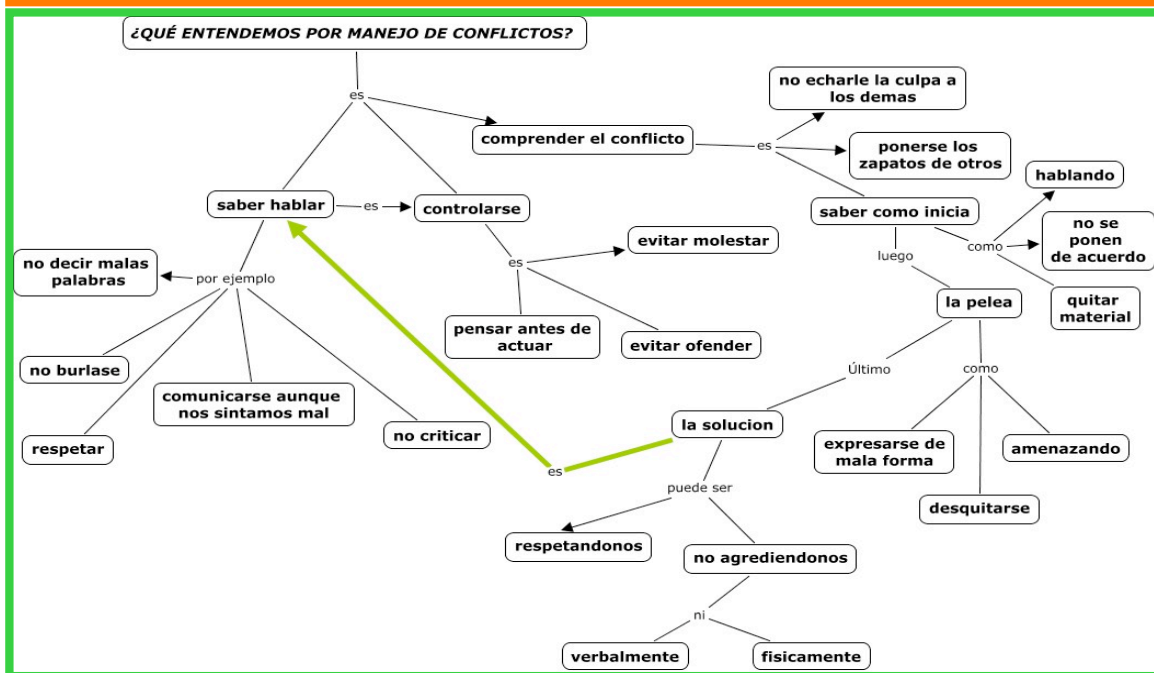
¿QUÉ ENTENDEMOS POR MANEJO DE CONFLICTOS?

es

comprender el conflicto

es

no echarle la culpa a los demas

ponerse los zapatos de otros

saber como inicia

hablando

como

no se ponen de acuerdo

quitar material

luego

la pelea

saber hablar

es

controlarse

es

evitar molestar

pensar antes de actuar

evitar ofender

no decir malas palabras

por ejemplo

no burlase

comunicarse aunque nos sintamos mal

respetar

no criticar

Último

como

la solucion

es

expresarse de mala forma

amenazando

desquitarse

puede ser

respetandonos

no agrediendonos

ni

verbalmente

fisicamente